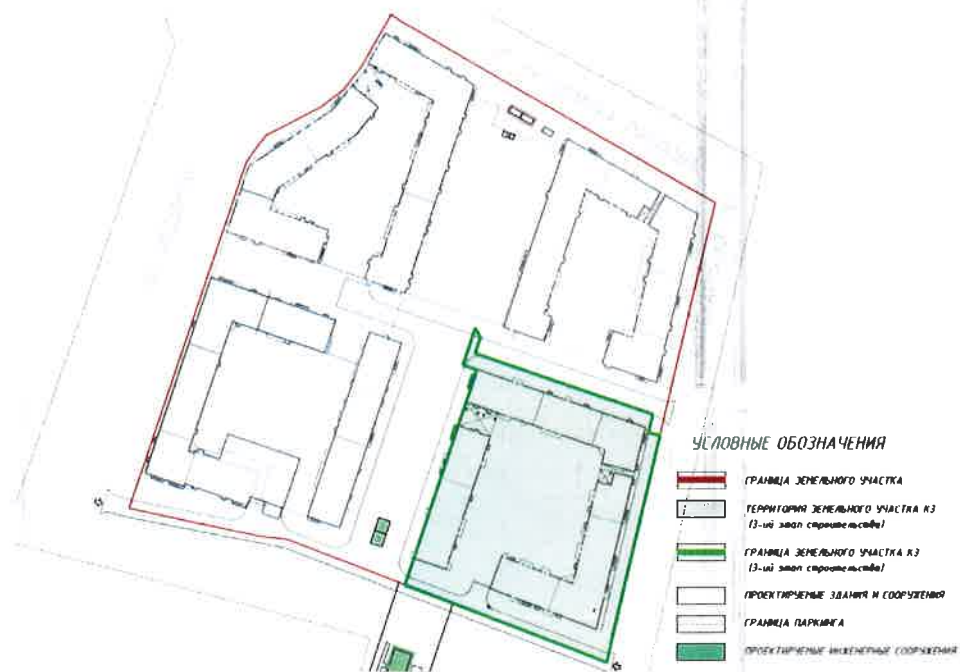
УСЛОВНЫЕ ОБОЗНАЧЕНИЯ

ГРАНИЦА ЗЕМЕЛЬНОГО УЧАСТКА

ТЕРРИТОРИЯ ЗЕМЕЛЬНОГО УЧАСТКА К3 (3-ий этап строительства)

ГРАНИЦА ЗЕМЕЛЬНОГО УЧАСТКА К3 (3-ий этап строительства)

ПРОЕКТИРУЕМЫЕ ЗДАНИЯ И СООРУЖЕНИЯ

ГРАНИЦА ПАРКИНГА

ПРОЕКТИРУЕМЫЕ ИНЖЕНЕРНЫЕ СООРУЖЕНИЯ